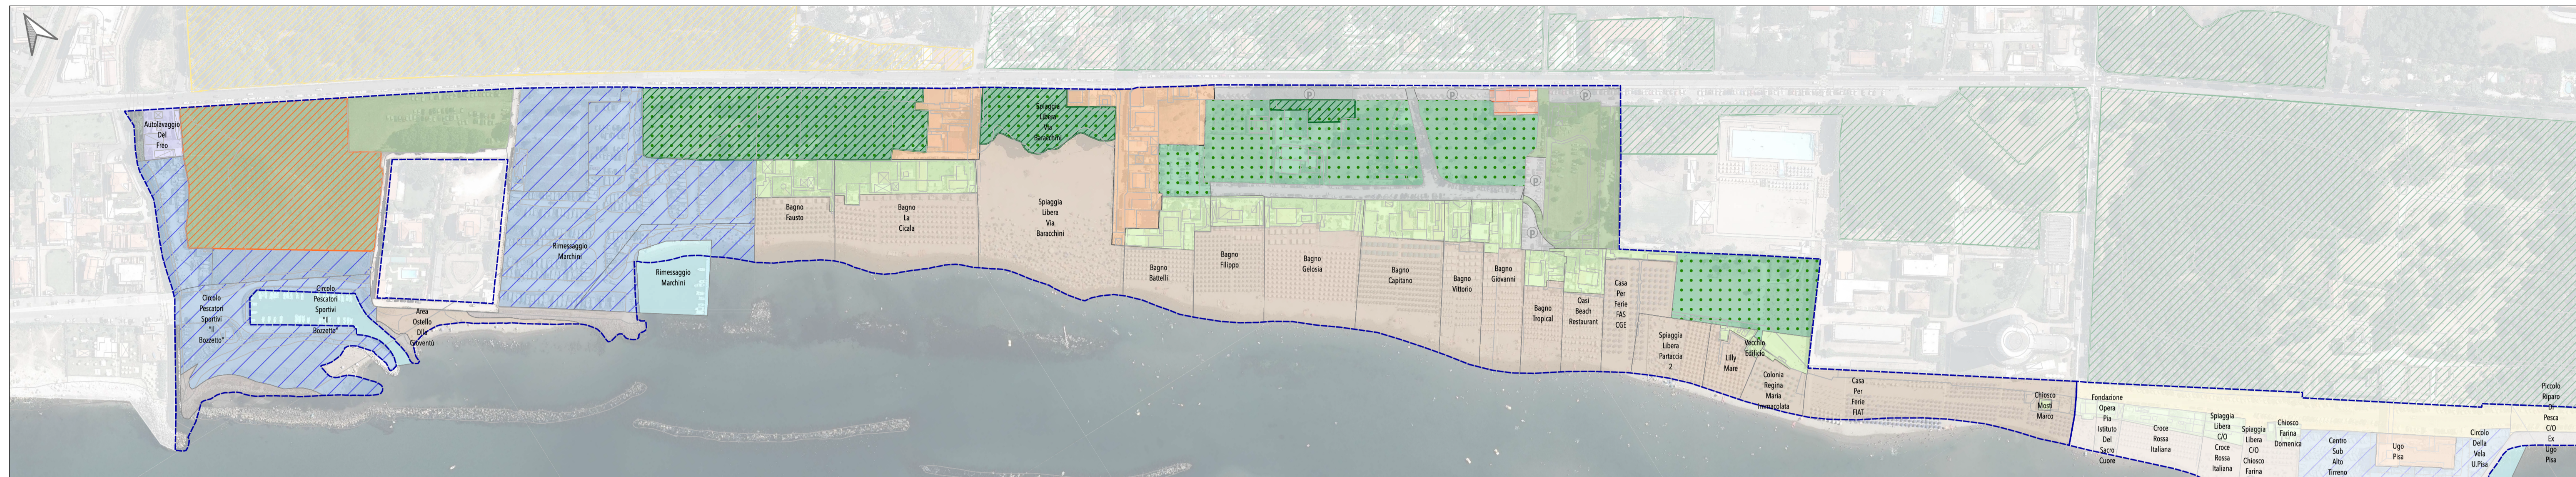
Autolavaggio Del Freo

Circolo Pescatori Sportivi "Il Bozzetto"

Circolo Pescatori Sportivi "Il Bozzetto"

Area Ostello Della Gioventù

Rimessaggio Marchini

Rimessaggio Marchini

Bagno Fausto

Bagno La Cicala

Spiaggia Libera Via Baracchini

Spiaggia Libera Via Baracchini

Bagno Battelli

Bagno Filippo

Bagno Gelosia

Bagno Capitano

Bagno Vittorio

Bagno Giovanni

Bagno Tropical

Oasi Beach Restaurant

Casa Per Ferie FAS CGE

Spiaggia Libera Partaccia 2

Lilly Mare

Vecchio Edificio

Colonia Regina Maria Immacolata

Casa Per Ferie FIAT

Chiosco Mosti Marco

Fondazione Opera Pia Istituto Del Sacro Cuore

Croce Rossa Italiana

Spiaggia Libera C/O Croce Rossa Italiana

Spiaggia Libera C/O Chiosco Farina

Chiosco Farina Domenica

Centro Sub Alto Tirreno

Ugo Pisa

Circolo Della Vela U.Pisa

Piccolo Riparo Di Pesca C/O Ex Ugo Pisa